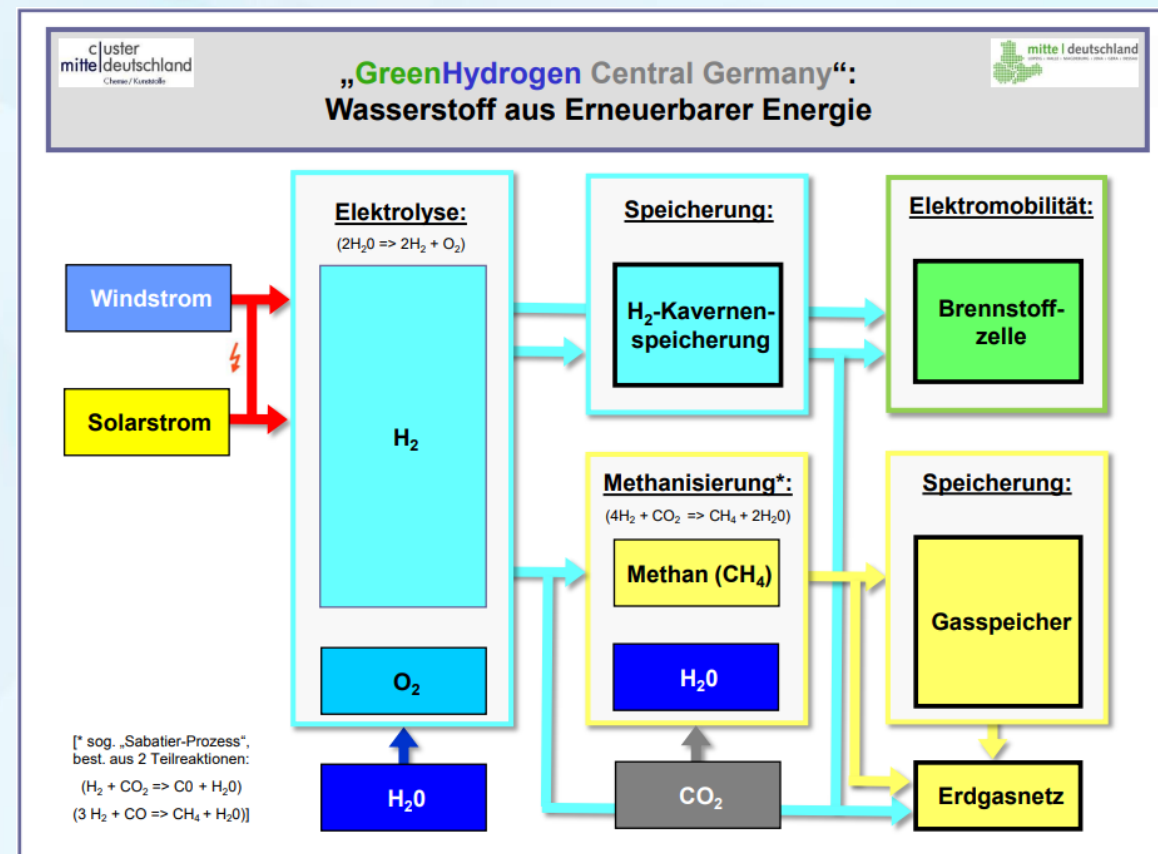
cluster mitte deutschland
Chemie / Kunststoffe

„GreenHydrogen Central Germany“:
Wasserstoff aus Erneuerbarer Energie

mitte | deutschland

Windstrom

Solarstrom

Elektrolyse:
($2H_20 => 2H_2 + O_2$)

$H_2$

$O_2$

$H_20$

Speicherung:

$H_2$-Kavernenspeicherung

Elektromobilität:

Brennstoffzelle

Methanisierung*:
($4H_2 + CO_2 => CH_4 + 2H_20$)

Methan ($CH_4$)

$H_20$

$CO_2$

Speicherung:

Gasspeicher

Erdgasnetz

[* sog. „Sabatier-Prozess“, best. aus 2 Teilreaktionen:
($H_2 + CO_2 => C0 + H_20$)
($3 H_2 + CO => CH_4 + H_20$)]